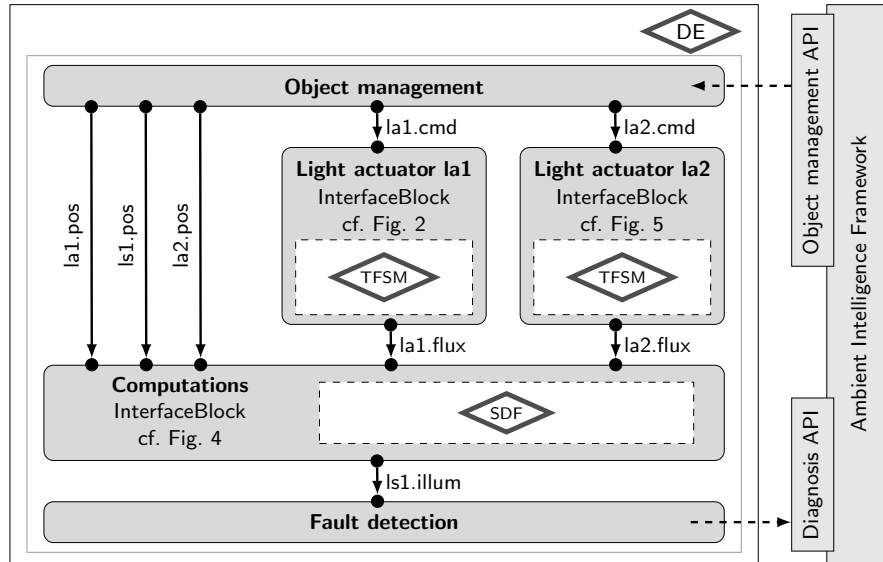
DE

Object management

la1.pos

ls1.pos

la2.pos

la1.cmd

la2.cmd

Light actuator la1
InterfaceBlock
cf. Fig. 2

TFSM

Light actuator la2
InterfaceBlock
cf. Fig. 5

TFSM

la1.flux

la2.flux

Computations
InterfaceBlock
cf. Fig. 4

SDF

ls1.illum

Fault detection

Object management API

Diagnosis API

Ambient Intelligence Framework